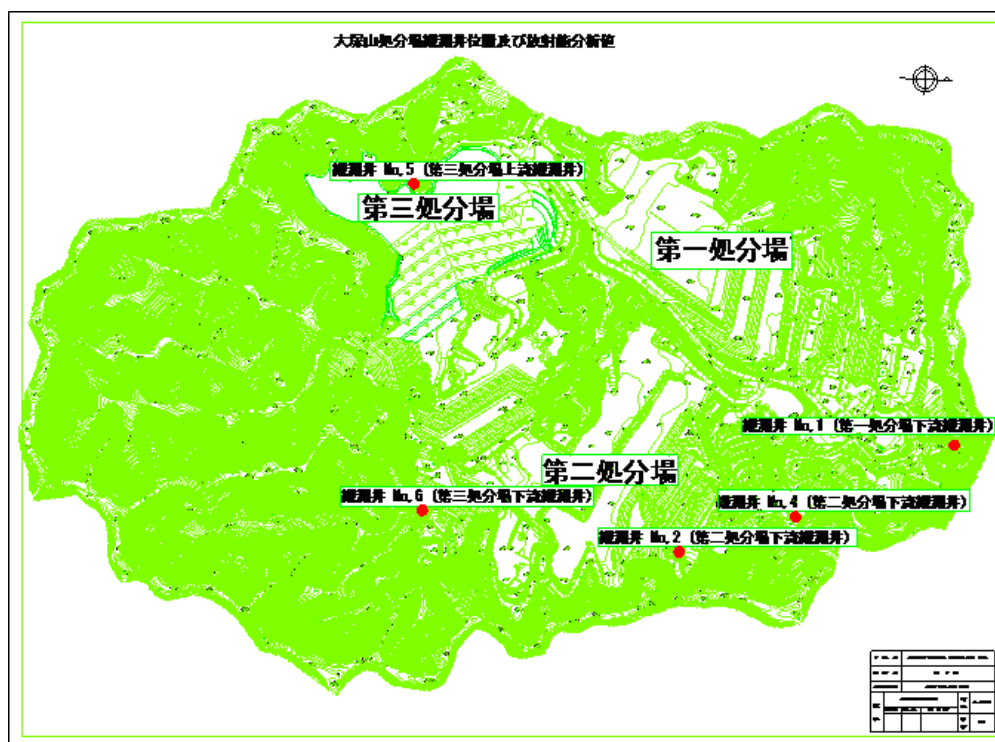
大房山処分場観測井位置及び放射能分析値

観測井 No.5（第三処分場上流観測井）

第三処分場

第一処分場

観測井 No.1（第一処分場下流観測井）

第二処分場

観測井 No.6（第三処分場下流観測井）

観測井 No.4（第二処分場下流観測井）

観測井 No.2（第二処分場下流観測井）

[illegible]